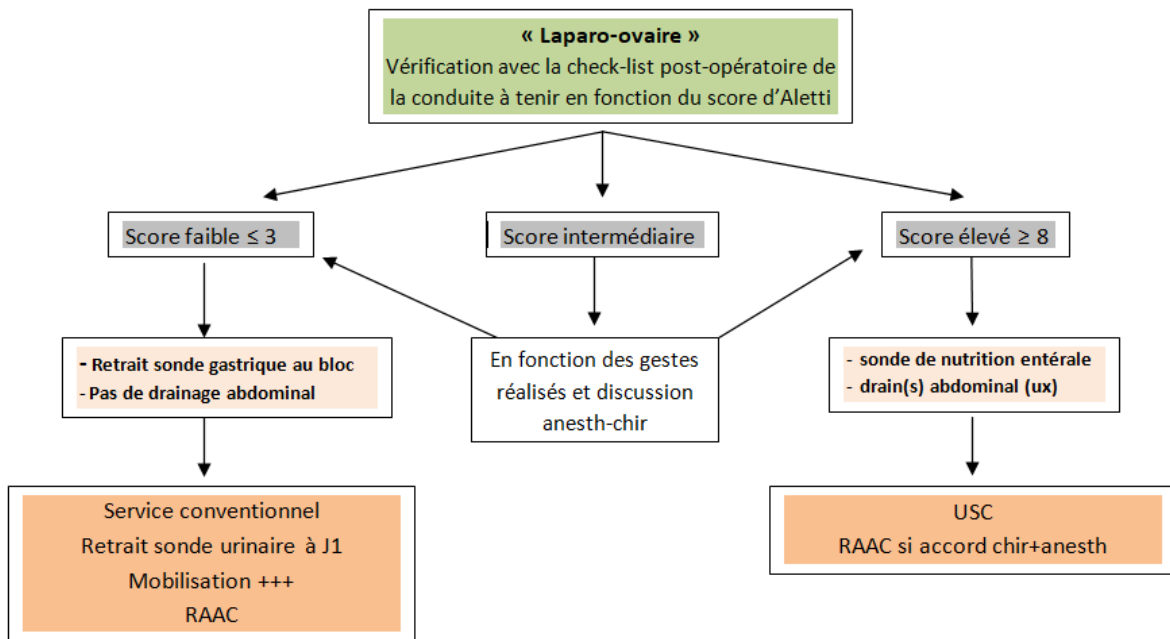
« Laparo-ovaire »
Vérification avec la check-list post-opératoire de la conduite à tenir en fonction du score d'Aletti

Score faible ≤ 3

Score intermédiaire

Score élevé ≥ 8

- Retrait sonde gastrique au bloc
- Pas de drainage abdominal

En fonction des gestes réalisés et discussion anesth-chir

- sonde de nutrition entérale
- drain(s) abdominal (ux)

Service conventionnel
Retrait sonde urinaire à J1
Mobilisation +++
RAAC

USC
RAAC si accord chir+anesth